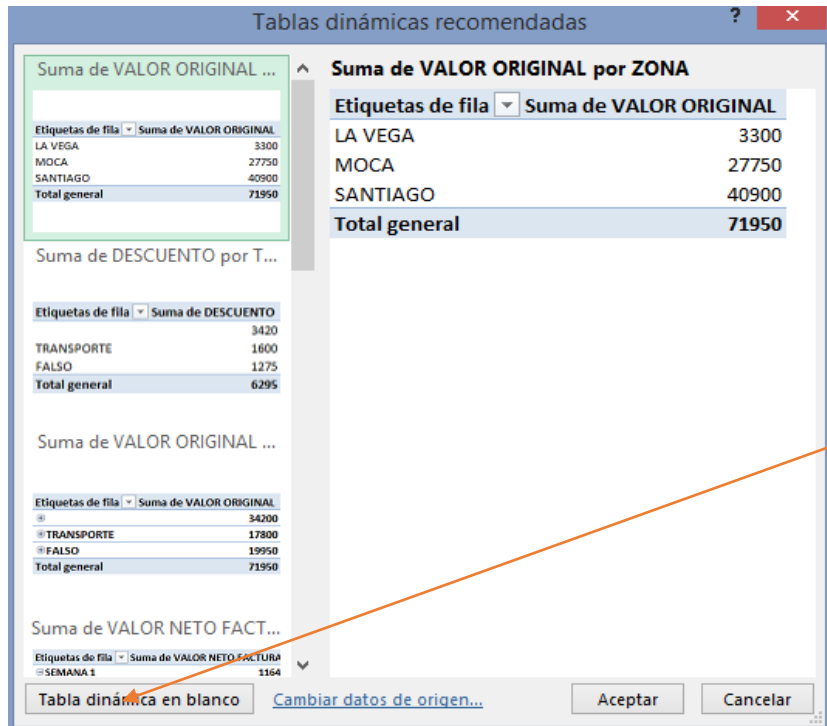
Tablas dinámicas recomendadas

?

Suma de VALOR ORIGINAL ...

| Etiquetas de fila | Suma de VALOR ORIGINAL |
|---|---|
| LA VEGA | 3300 |
| MOCA | 27750 |
| SANTIAGO | 40900 |
| Total general | 71950 |

Suma de DESCUENTO por T...

| Etiquetas de fila | Suma de DESCUENTO |
|---|---|
| | 3420 |
| TRANSPORTE | 1600 |
| FALSO | 1275 |
| Total general | 6295 |

Suma de VALOR ORIGINAL ...

| Etiquetas de fila | Suma de VALOR ORIGINAL |
|---|---|
| ⊞ | 34200 |
| ⊞TRANSPORTE | 17800 |
| ⊞FALSO | 19950 |
| Total general | 71950 |

Suma de VALOR NETO FACT...

| Etiquetas de fila | Suma de VALOR NETO FACTURA |
|---|---|
| ⊟SEMANA 1 | 1164 |

Suma de VALOR ORIGINAL por ZONA

| Etiquetas de fila | Suma de VALOR ORIGINAL |
|---|---|
| LA VEGA | 3300 |
| MOCA | 27750 |
| SANTIAGO | 40900 |
| Total general | 71950 |

Tabla dinámica en blanco

Cambiar datos de origen...

Aceptar

Cancelar